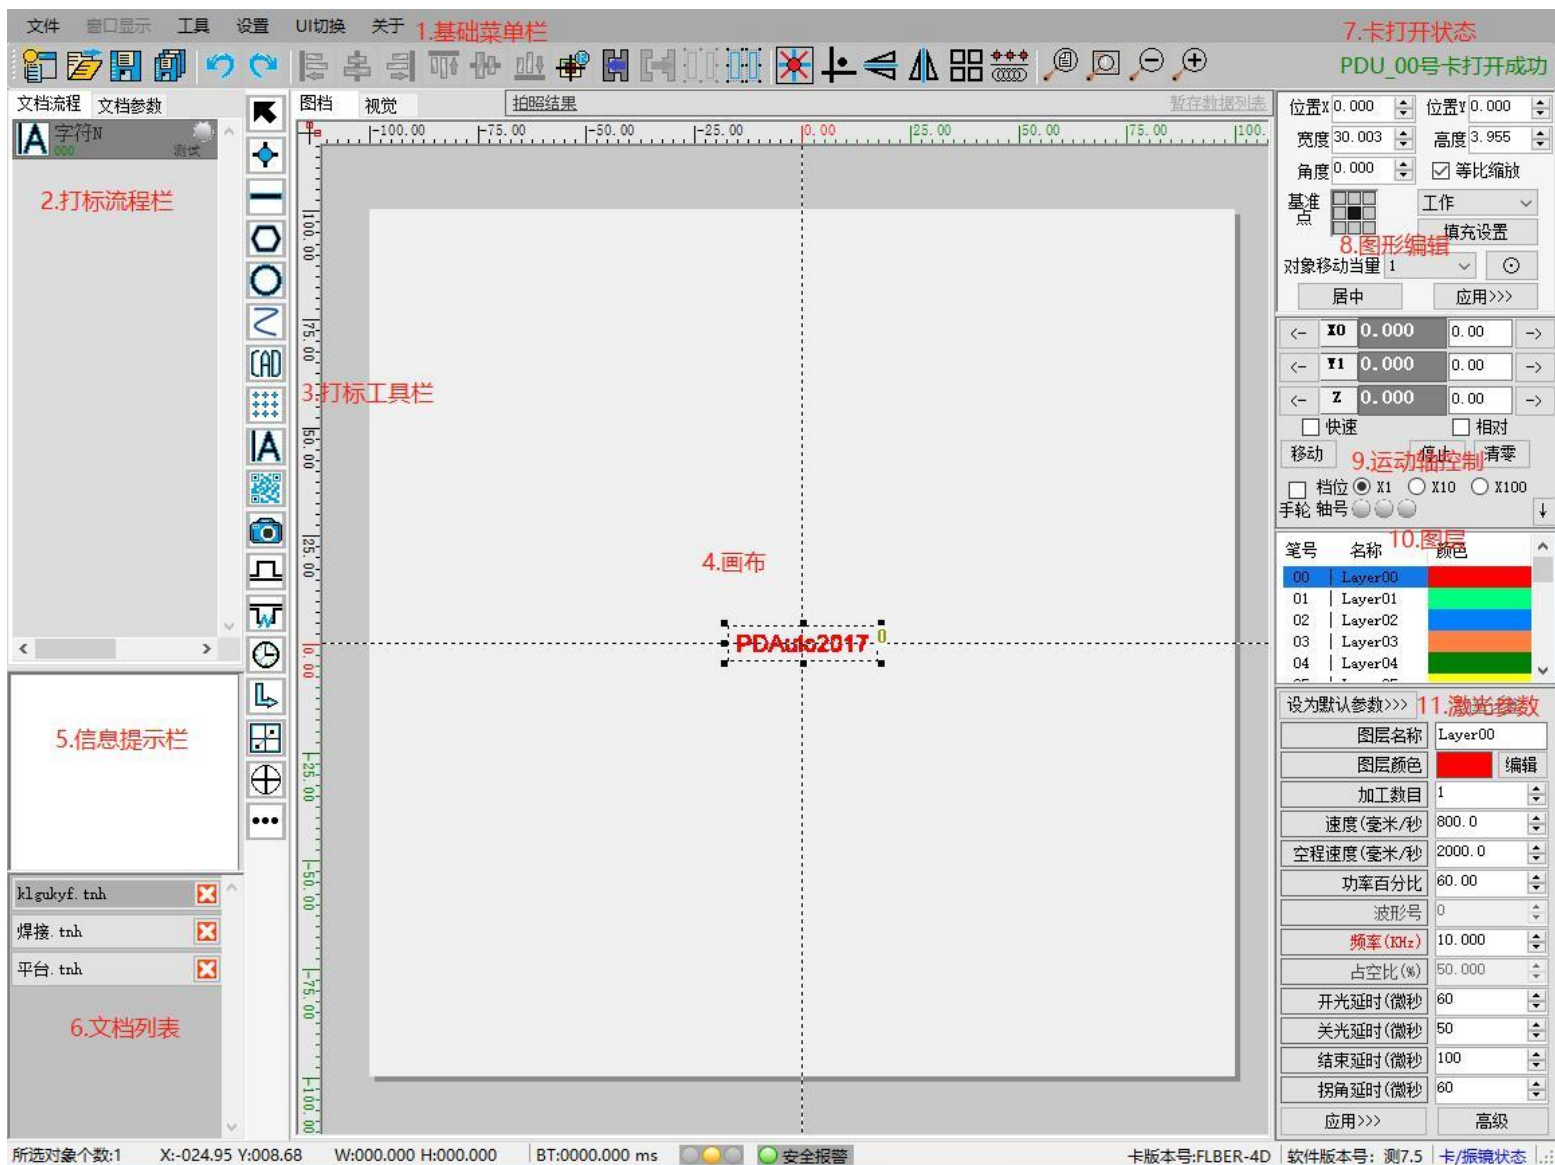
文件 窗口显示 工具 设置 UI切换 关于 1.基础菜单栏 7.卡打开状态

PDU_00号卡打开成功

文档流程 文档参数

字符N 000 测试

2.打标流程栏

图档 视觉 拍照结果 暂存数据列表

-100.00 -75.00 -50.00 -25.00 0.00 25.00 50.00 75.00 100.

100.00 75.00 50.00 25.00 0.00 -25.00 -50.00 -75.00 -100.00

3.打标工具栏

CAD

4.画布

PDAuto2017

5.信息提示栏

klgukyf.tnh

焊接.tnh

平台.tnh

6.文档列表

位置X 0.000 位置Y 0.000
宽度 30.003 高度 3.955
角度 0.000 等比缩放
基准点 工作
填充设置
8.图形编辑
对象移动当量 1
居中 应用>>>

<- X0 0.000 0.00 ->
<- Y1 0.000 0.00 ->
<- Z 0.000 0.00 ->
快速 相对
移动 停止 清零
9.运动轴控制
档位 X1 X10 X100
手轮 轴号

笔号 名称 10.图层 颜色

| 笔号 | 名称 |
|---|---|
| 00 | Layer00 |
| 01 | Layer01 |
| 02 | Layer02 |
| 03 | Layer03 |
| 04 | Layer04 |

设为默认参数>>> 11.激光参数

| 图层名称 | Layer00 |
|---|---|
| 图层颜色 | 编辑 |
| 加工数目 | 1 |
| 速度(毫米/秒 | 800.0 |
| 空程速度(毫米/秒 | 2000.0 |
| 功率百分比 | 60.00 |
| 波形号 | 0 |
| 频率(KHz) | 10.000 |
| 占空比(%) | 50.000 |
| 开光延时(微秒 | 60 |
| 关光延时(微秒 | 50 |
| 结束延时(微秒 | 100 |
| 拐角延时(微秒 | 60 |

应用>>> 高级

所选对象个数:1 X:-024.95 Y:008.68 W:000.000 H:000.000 BT:0000.000 ms 安全报警 卡版本号:FLBER-4D 软件版本号: 测7.5 卡/振镜状态